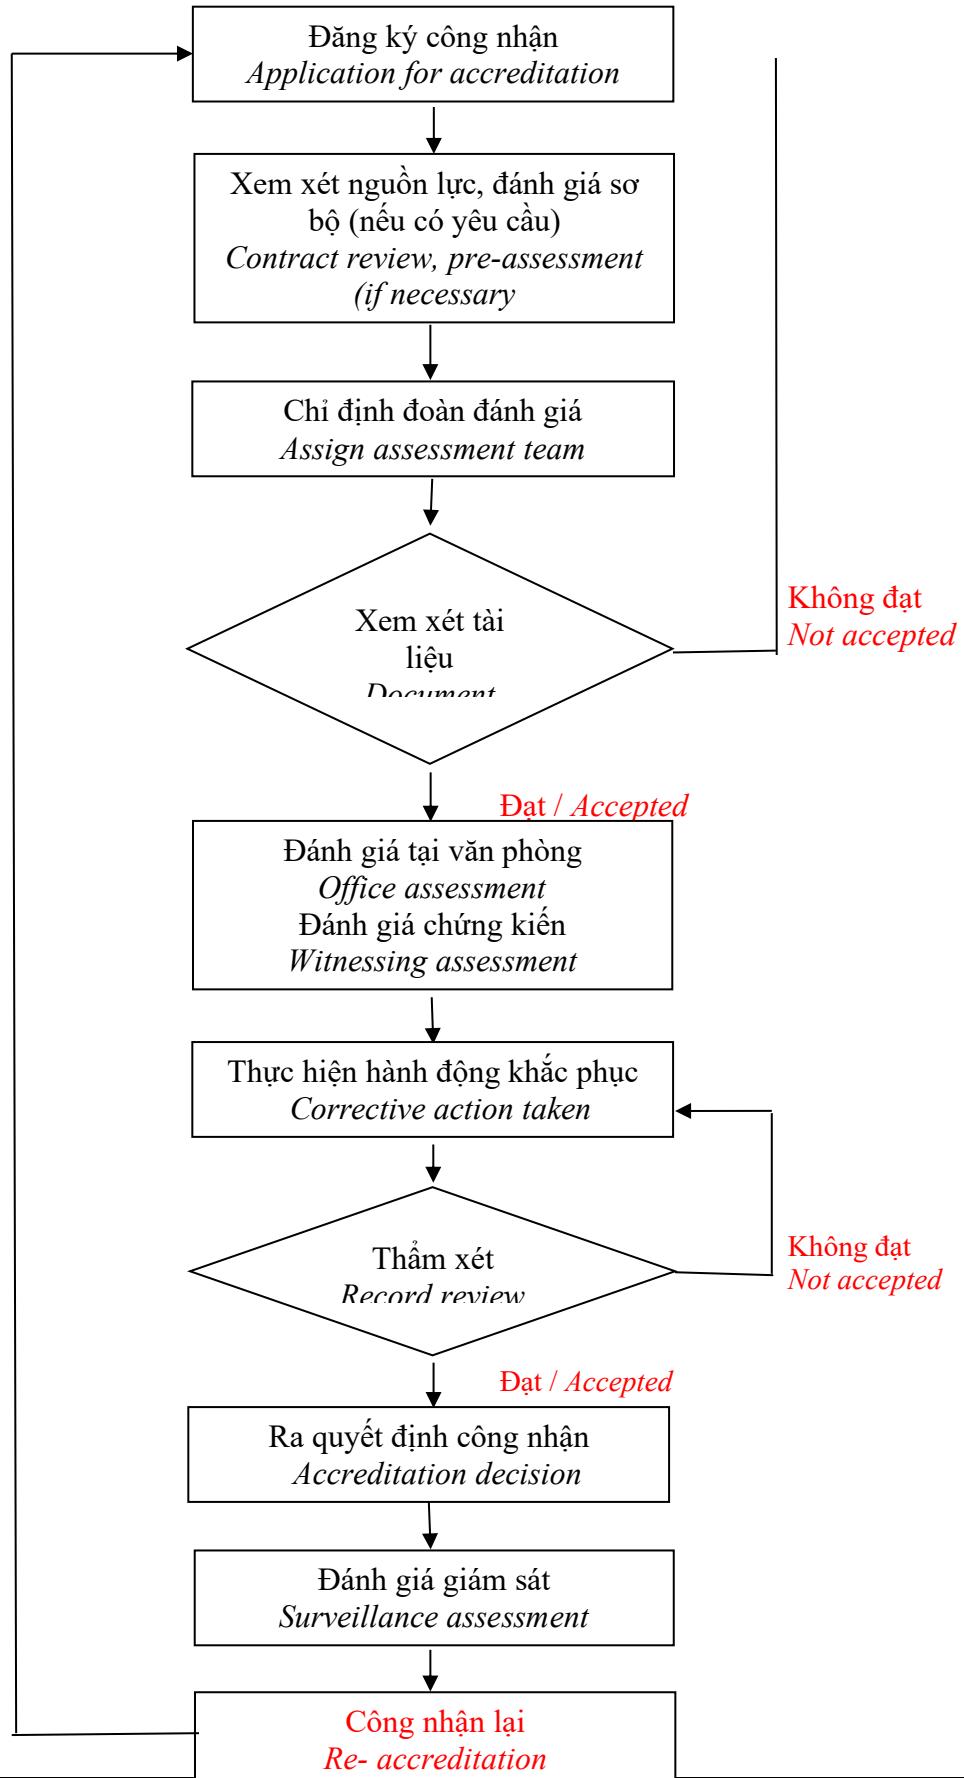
Đăng ký công nhận
Application for accreditation

Xem xét nguồn lực, đánh giá sơ bộ (nếu có yêu cầu)
Contract review, pre-assessment (if necessary

Chỉ định đoàn đánh giá
Assign assessment team

Xem xét tài liệu
Document

Không đạt
Not accepted

Đạt / Accepted

Đánh giá tại văn phòng
Office assessment
Đánh giá chứng kiến
Witnessing assessment

Thực hiện hành động khắc phục
Corrective action taken

Thẩm xét
Record review

Không đạt
Not accepted

Đạt / Accepted

Ra quyết định công nhận
Accreditation decision

Đánh giá giám sát
Surveillance assessment

Công nhận lại
Re- accreditation